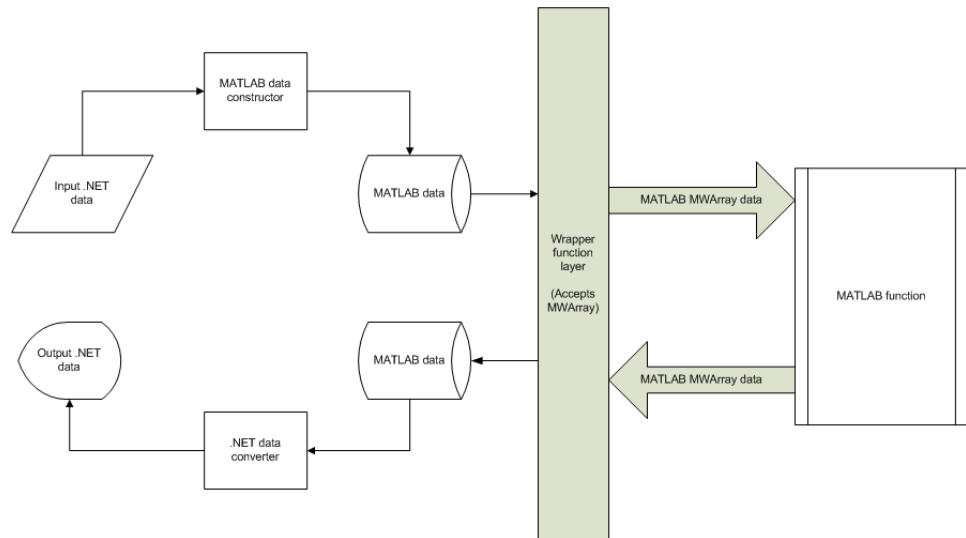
MATLAB data constructor

Input .NET data

MATLAB data

Wrapper function layer

(Accepts MWArray)

MATLAB MWArray data

MATLAB function

Output .NET data

MATLAB data

MATLAB MWArray data

.NET data converter